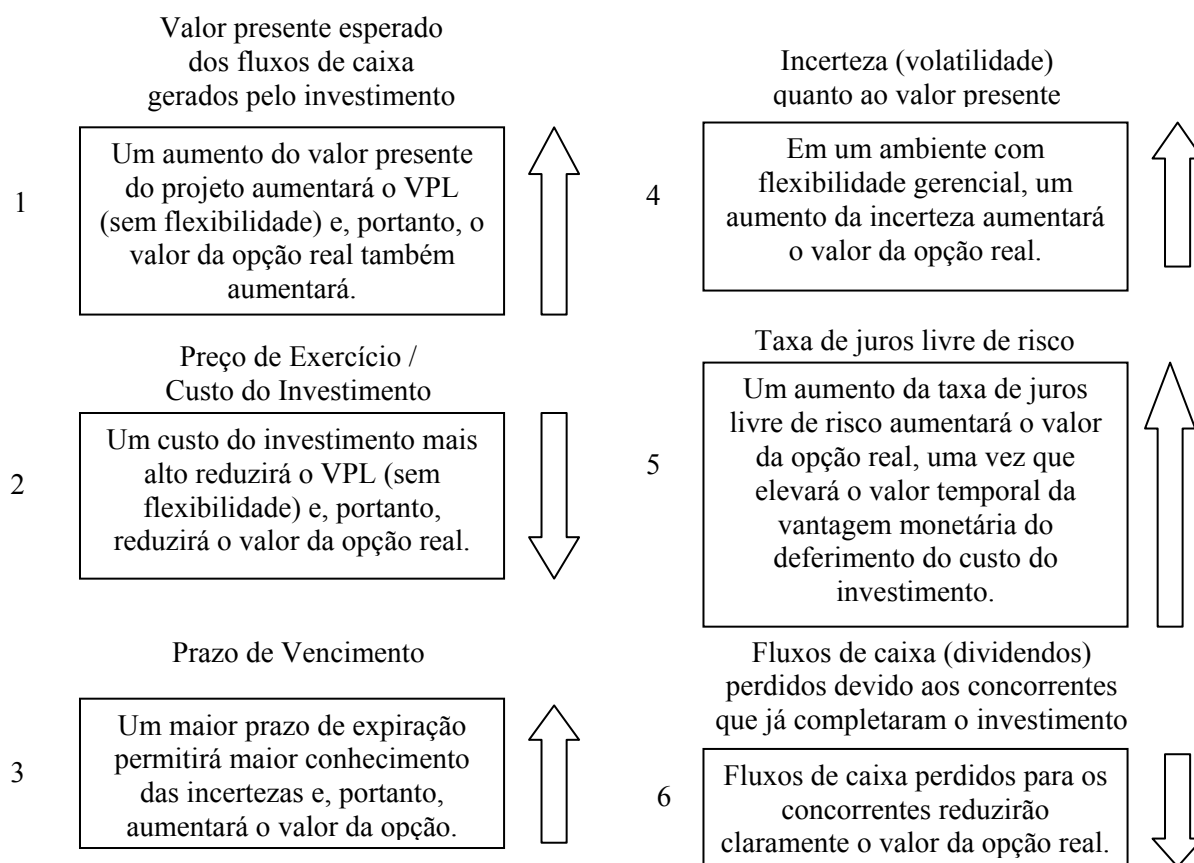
Valor presente esperado dos fluxos de caixa gerados pelo investimento

1

Um aumento do valor presente do projeto aumentará o VPL (sem flexibilidade) e, portanto, o valor da opção real também aumentará.

Preço de Exercício / Custo do Investimento

2

Um custo do investimento mais alto reduzirá o VPL (sem flexibilidade) e, portanto, reduzirá o valor da opção real.

Prazo de Vencimento

3

Um maior prazo de expiração permitirá maior conhecimento das incertezas e, portanto, aumentará o valor da opção.

Incerteza (volatilidade) quanto ao valor presente

4

Em um ambiente com flexibilidade gerencial, um aumento da incerteza aumentará o valor da opção real.

Taxa de juros livre de risco

5

Um aumento da taxa de juros livre de risco aumentará o valor da opção real, uma vez que elevará o valor temporal da vantagem monetária do deferimento do custo do investimento.

Fluxos de caixa (dividendos) perdidos devido aos concorrentes que já completaram o investimento

6

Fluxos de caixa perdidos para os concorrentes reduzirão claramente o valor da opção real.